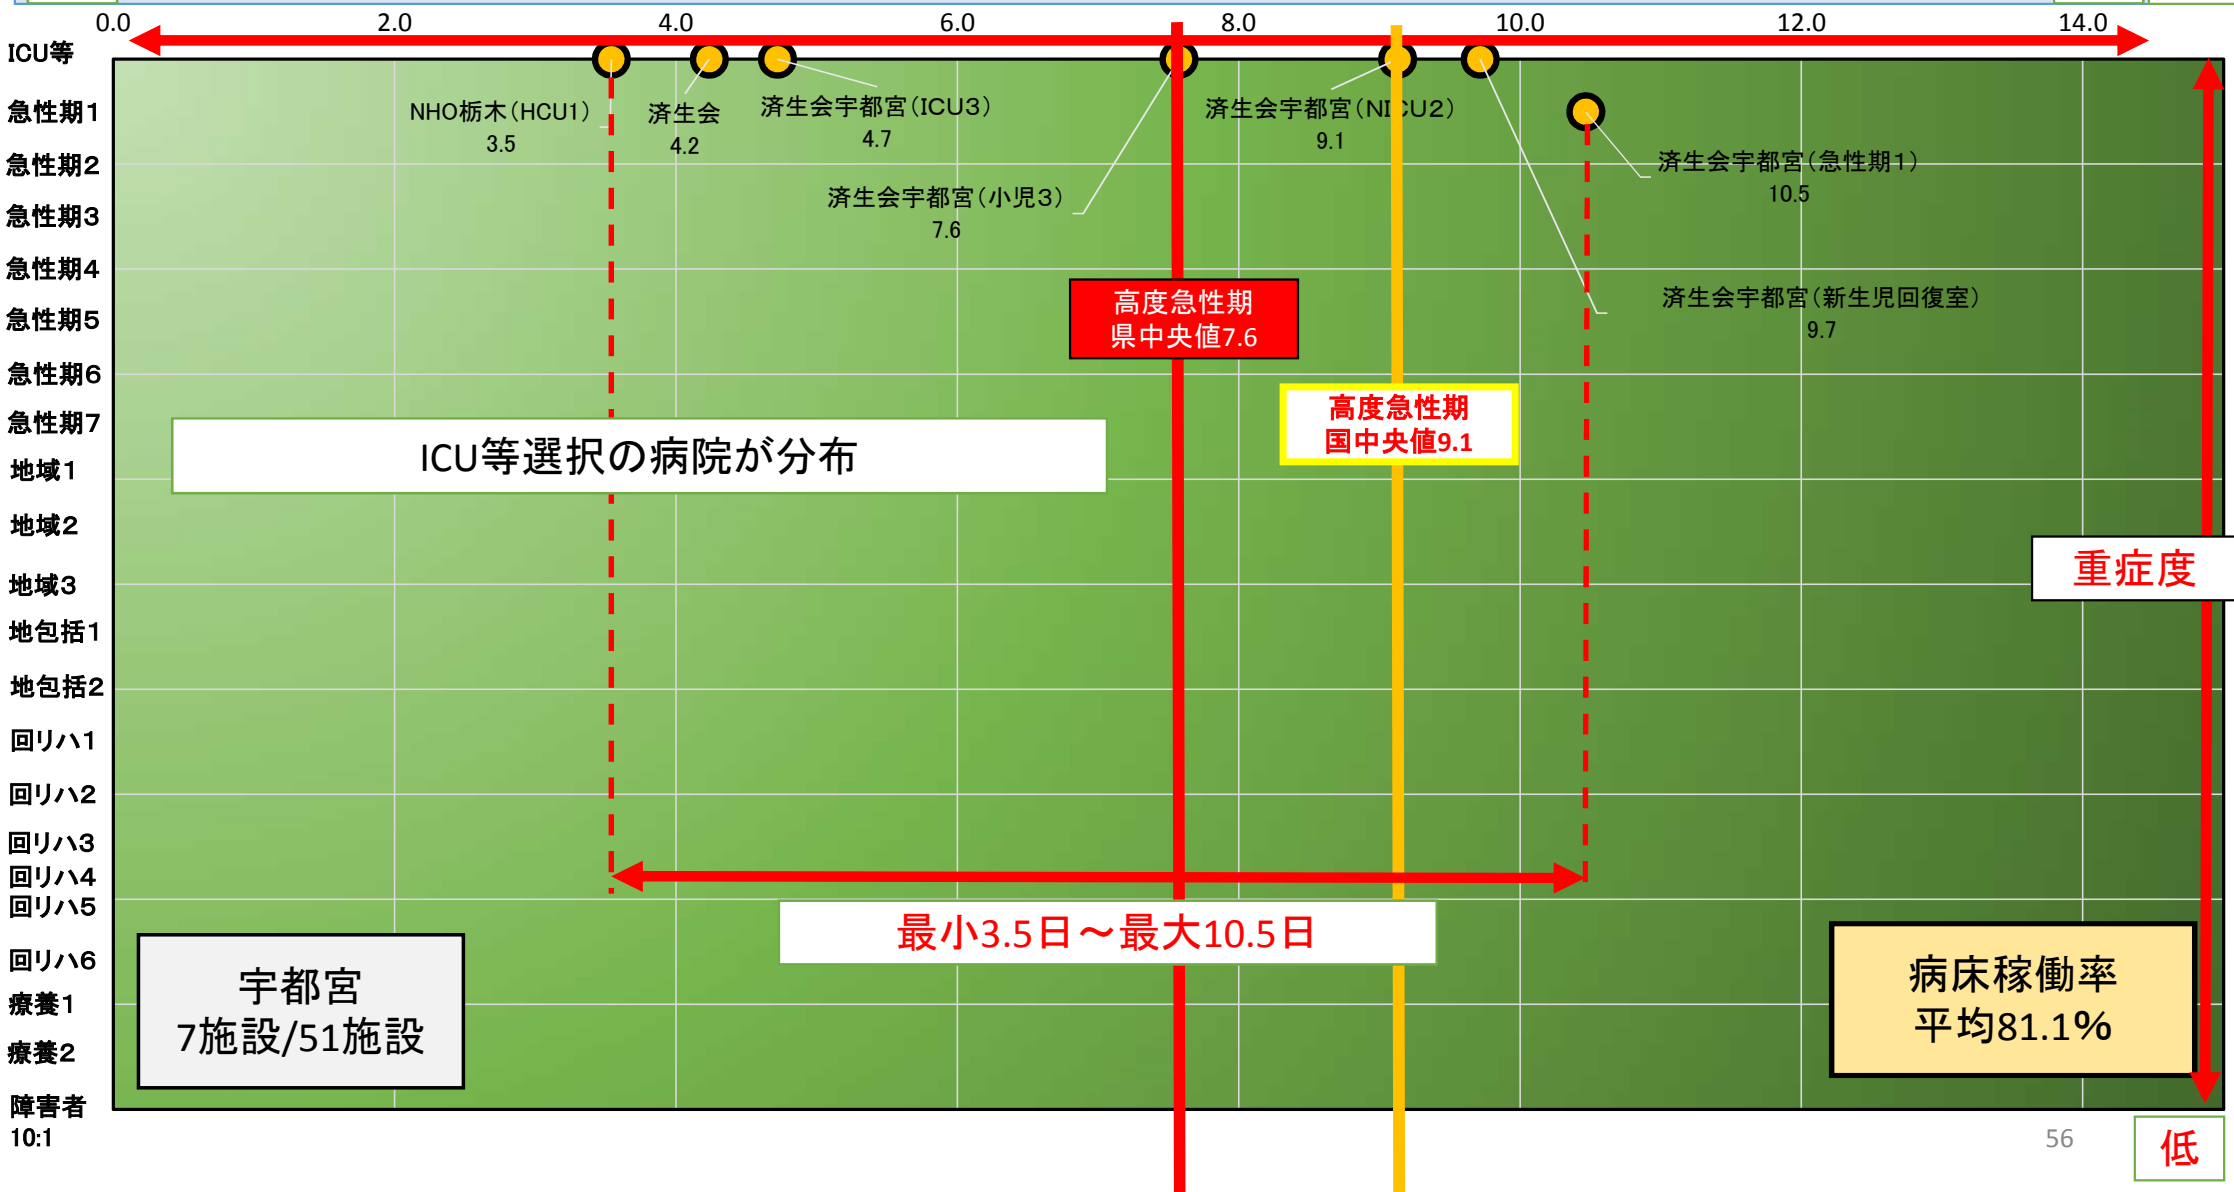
0.0
2.0
4.0
6.0
8.0
10.0
12.0
14.0

ICU等
急性期1
急性期2
急性期3
急性期4
急性期5
急性期6
急性期7
地域1
地域2
地域3
地包括1
地包括2
回リハ1
回リハ2
回リハ3
回リハ4
回リハ5
回リハ6
療養1
療養2
障害者 10:1

NHO栃木（HCU1） 3.5

済生会 4.2

済生会宇都宮（ICU3） 4.7

済生会宇都宮（小児3） 7.6

済生会宇都宮（NICU2） 9.1

済生会宇都宮（急性期1） 10.5

済生会宇都宮（新生児回復室） 9.7

高度急性期
県中央値7.6

高度急性期
国中央値9.1

ICU等選択の病院が分布

重症度

最小3.5日～最大10.5日

宇都宮
7施設/51施設

病床稼働率
平均81.1%

56

低